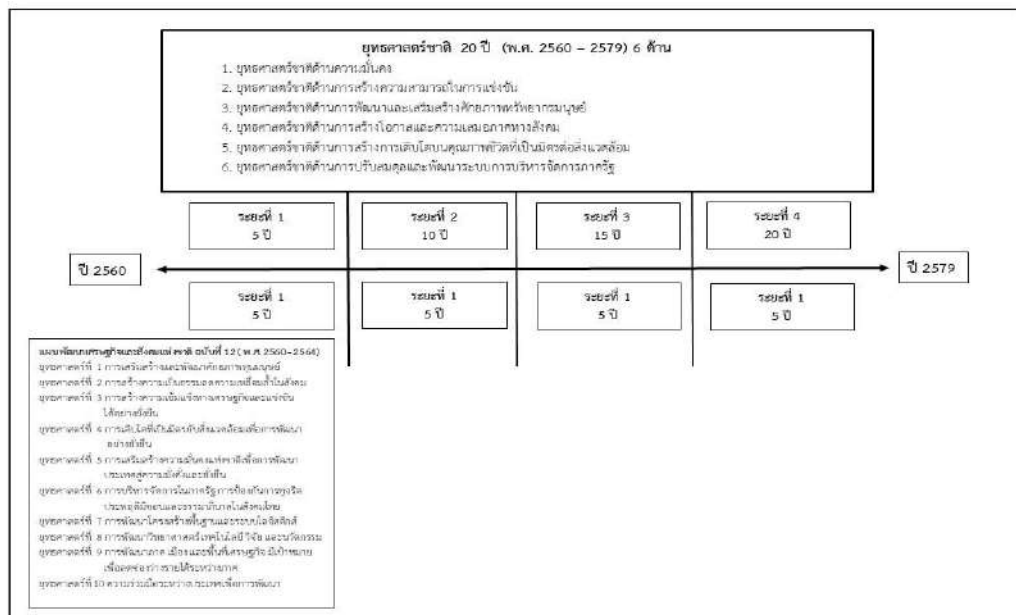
ยุทธศาสตร์ชาติ 20 ปี (พ.ศ. 2560 – 2579) 6 ด้าน
1. ยุทธศาสตร์ชาติด้านความมั่นคง
2. ยุทธศาสตร์ชาติด้านการสร้างความสามารถในการแข่งขัน
3. ยุทธศาสตร์ชาติด้านการพัฒนาและเสริมสร้างศักยภาพทรัพยากรมนุษย์
4. ยุทธศาสตร์ชาติด้านการสร้างโอกาสและความเสมอภาคทางสังคม
5. ยุทธศาสตร์ชาติด้านการสร้างการเติบโตบนคุณภาพชีวิตที่เป็นมิตรต่อสิ่งแวดล้อม
6. ยุทธศาสตร์ชาติด้านการปรับสมดุลและพัฒนาระบบการบริหารจัดการภาครัฐ

ระยะที่ 1
5 ปี

ระยะที่ 2
10 ปี

ระยะที่ 3
15 ปี

ระยะที่ 4
20 ปี

ปี 2560

ปี 2579

ระยะที่ 1
5 ปี

ระยะที่ 1
5 ปี

ระยะที่ 1
5 ปี

ระยะที่ 1
5 ปี

แผนพัฒนาเศรษฐกิจและสังคมแห่งชาติ ฉบับที่ 12 (พ.ศ. 2560-2564)
ยุทธศาสตร์ที่ 1 การเสริมสร้างและพัฒนาศักยภาพทุนมนุษย์
ยุทธศาสตร์ที่ 2 การสร้างความเป็นธรรมลดความเหลื่อมล้ำในสังคม
ยุทธศาสตร์ที่ 3 การสร้างความเข้มแข็งทางเศรษฐกิจและแข่งขันได้อย่างยั่งยืน
ยุทธศาสตร์ที่ 4 การเติบโตที่เป็นมิตรกับสิ่งแวดล้อมเพื่อการพัฒนาอย่างยั่งยืน
ยุทธศาสตร์ที่ 5 การเสริมสร้างความมั่นคงแห่งชาติเพื่อการพัฒนาประเทศสู่ความมั่งคั่งและยั่งยืน
ยุทธศาสตร์ที่ 6 การบริหารจัดการในภาครัฐ การป้องกันการทุจริตประพฤติมิชอบและธรรมาภิบาลในสังคมไทย
ยุทธศาสตร์ที่ 7 การพัฒนาโครงสร้างพื้นฐานและระบบโลจิสติกส์
ยุทธศาสตร์ที่ 8 การพัฒนาวิทยาศาสตร์ เทคโนโลยี วิจัย และนวัตกรรม
ยุทธศาสตร์ที่ 9 การพัฒนาภาค เมือง และพื้นที่เศรษฐกิจ มีเป้าหมายเพื่อกระจายความเจริญไปสู่ภูมิภาค
ยุทธศาสตร์ที่ 10 ความร่วมมือระหว่างประเทศเพื่อการพัฒนา